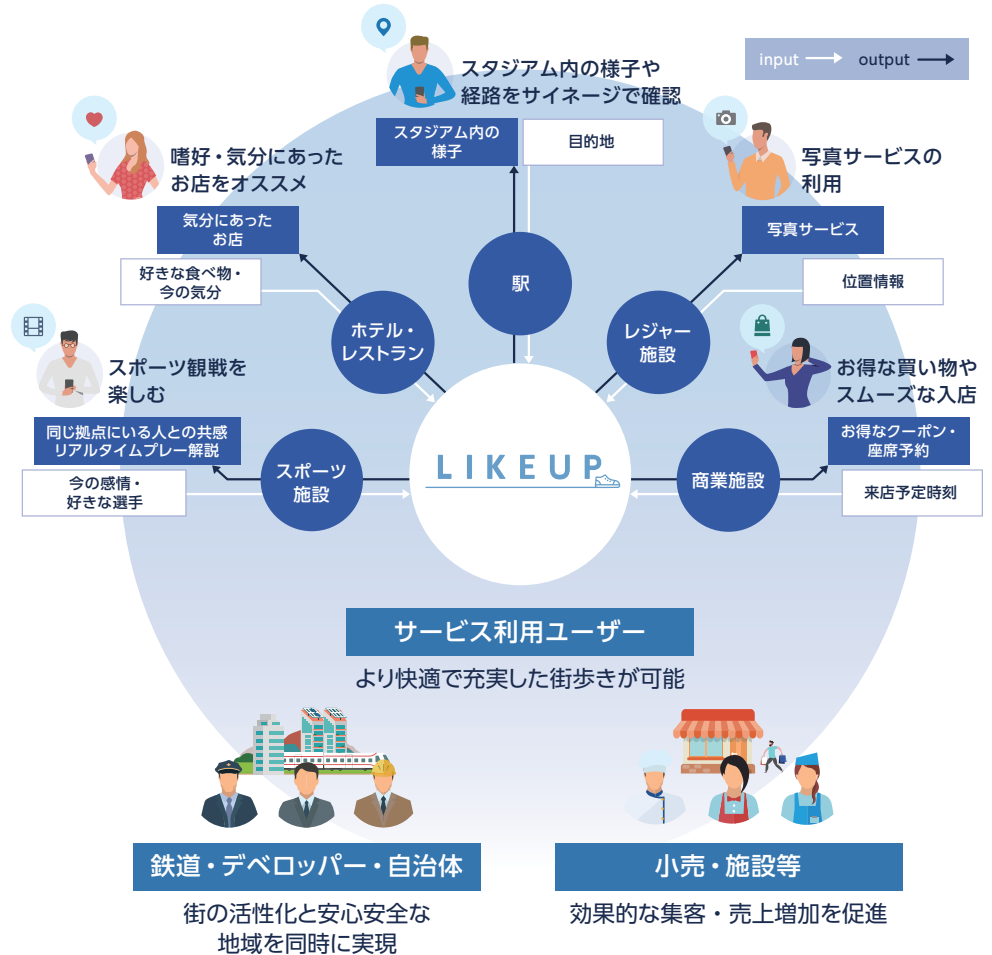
input output

スタジアム内の様子や経路をサイネージで確認

スタジアム内の様子

目的地

嗜好・気分にあったお店をオススメ

気分にあったお店

好きな食べ物・今の気分

写真サービスの利用

写真サービス

位置情報

スポーツ観戦を楽しむ

同じ拠点にいる人との共感リアルタイムプレー解説

今の感情・好きな選手

お得な買い物やスムーズな入店

お得なクーポン・座席予約

来店予定時刻

駅

ホテル・レストラン

レジャー施設

スポーツ施設

商業施設

LIKEUP

サービス利用ユーザー

より快適で充実した街歩きが可能

鉄道・デベロッパー・自治体

街の活性化と安心安全な地域を同時に実現

小売・施設等

効果的な集客・売上増加を促進